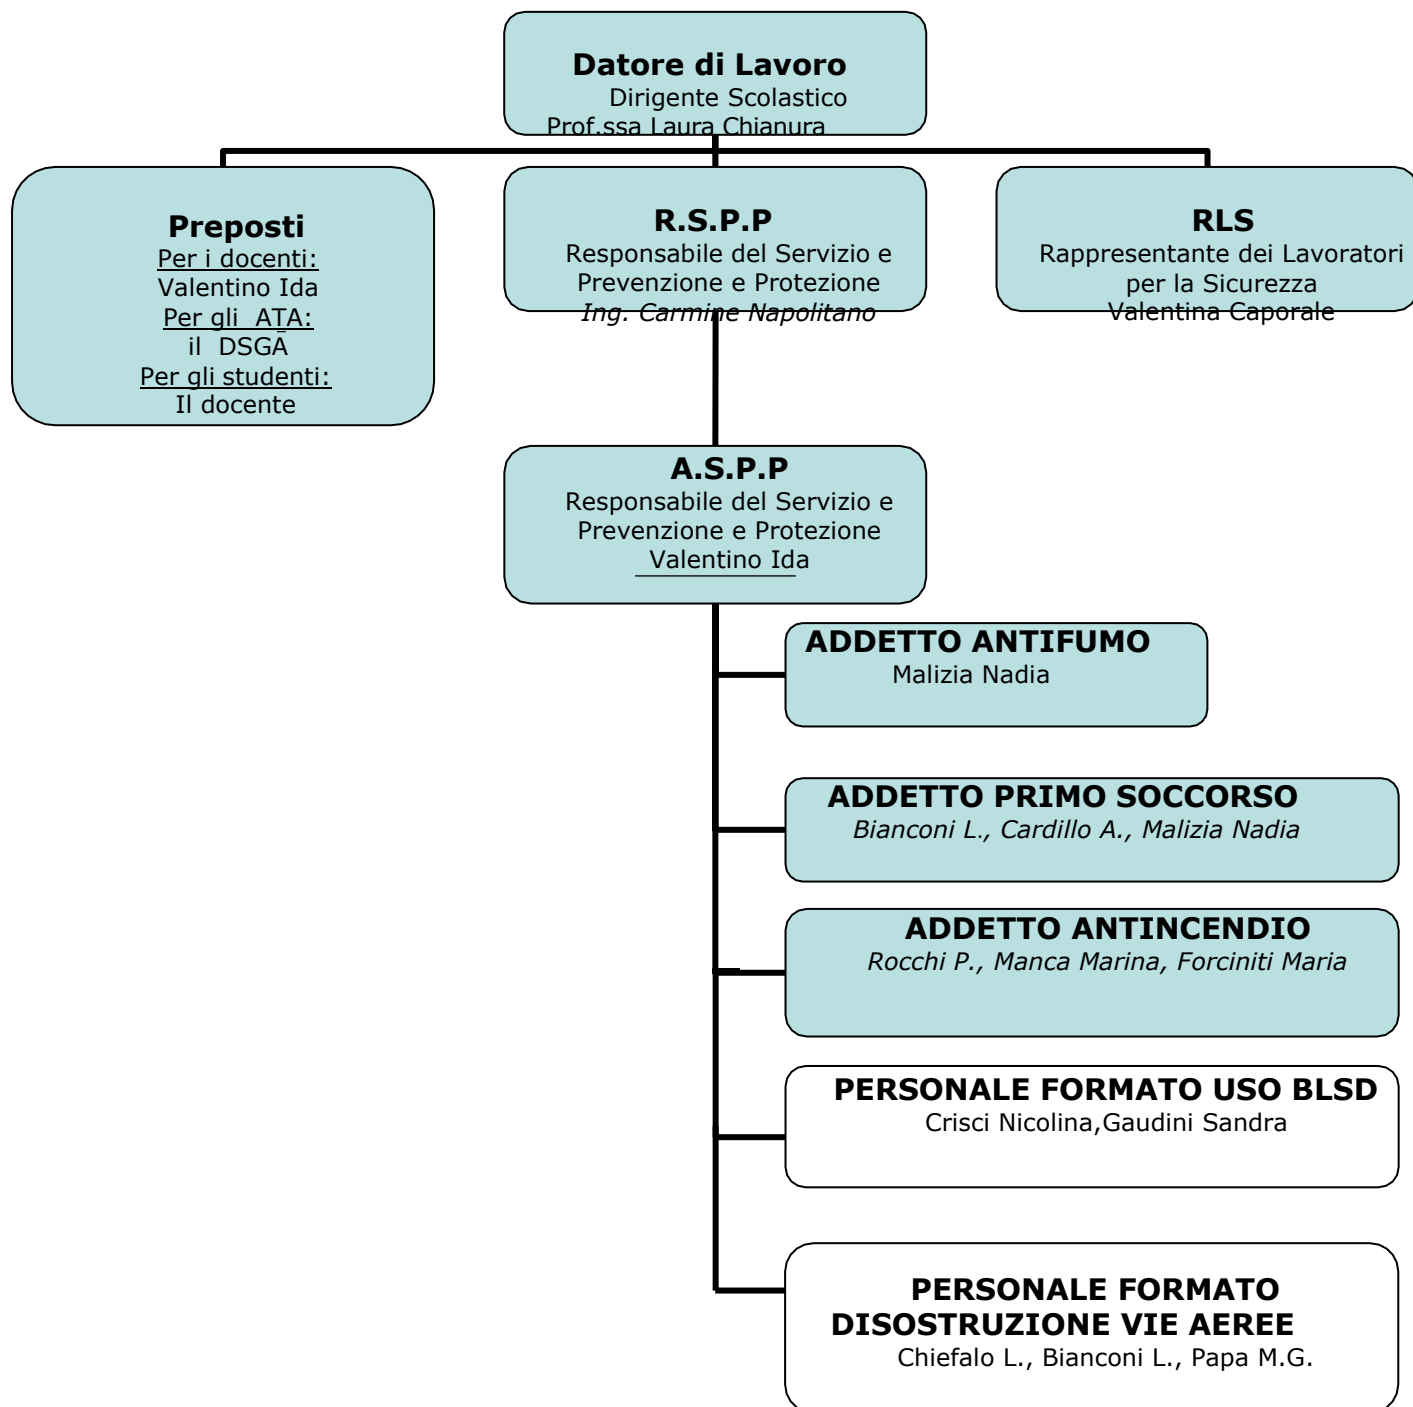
Datore di Lavoro
Dirigente Scolastico
Prof.ssa Laura Chianura

Preposti
Per i docenti:
Valentino Ida
Per gli ATA:
il DSGA
Per gli studenti:
Il docente

R.S.P.P
Responsabile del Servizio e Prevenzione e Protezione
Ing. Carmine Napolitano

RLS
Rappresentante dei Lavoratori per la Sicurezza
Valentina Caporale

A.S.P.P
Responsabile del Servizio e Prevenzione e Protezione
Valentino Ida

ADDETTO ANTIFUMO
Malizia Nadia

ADDETTO PRIMO SOCCORSO
Bianconi L., Cardillo A., Malizia Nadia

ADDETTO ANTINCENDIO
Rocchi P., Manca Marina, Forciniti Maria

PERSONALE FORMATO USO BLSD
Crisci Nicolina,Gaudini Sandra

PERSONALE FORMATO DISOSTRUZIONE VIE AEREE
Chiefalo L., Bianconi L., Papa M.G.